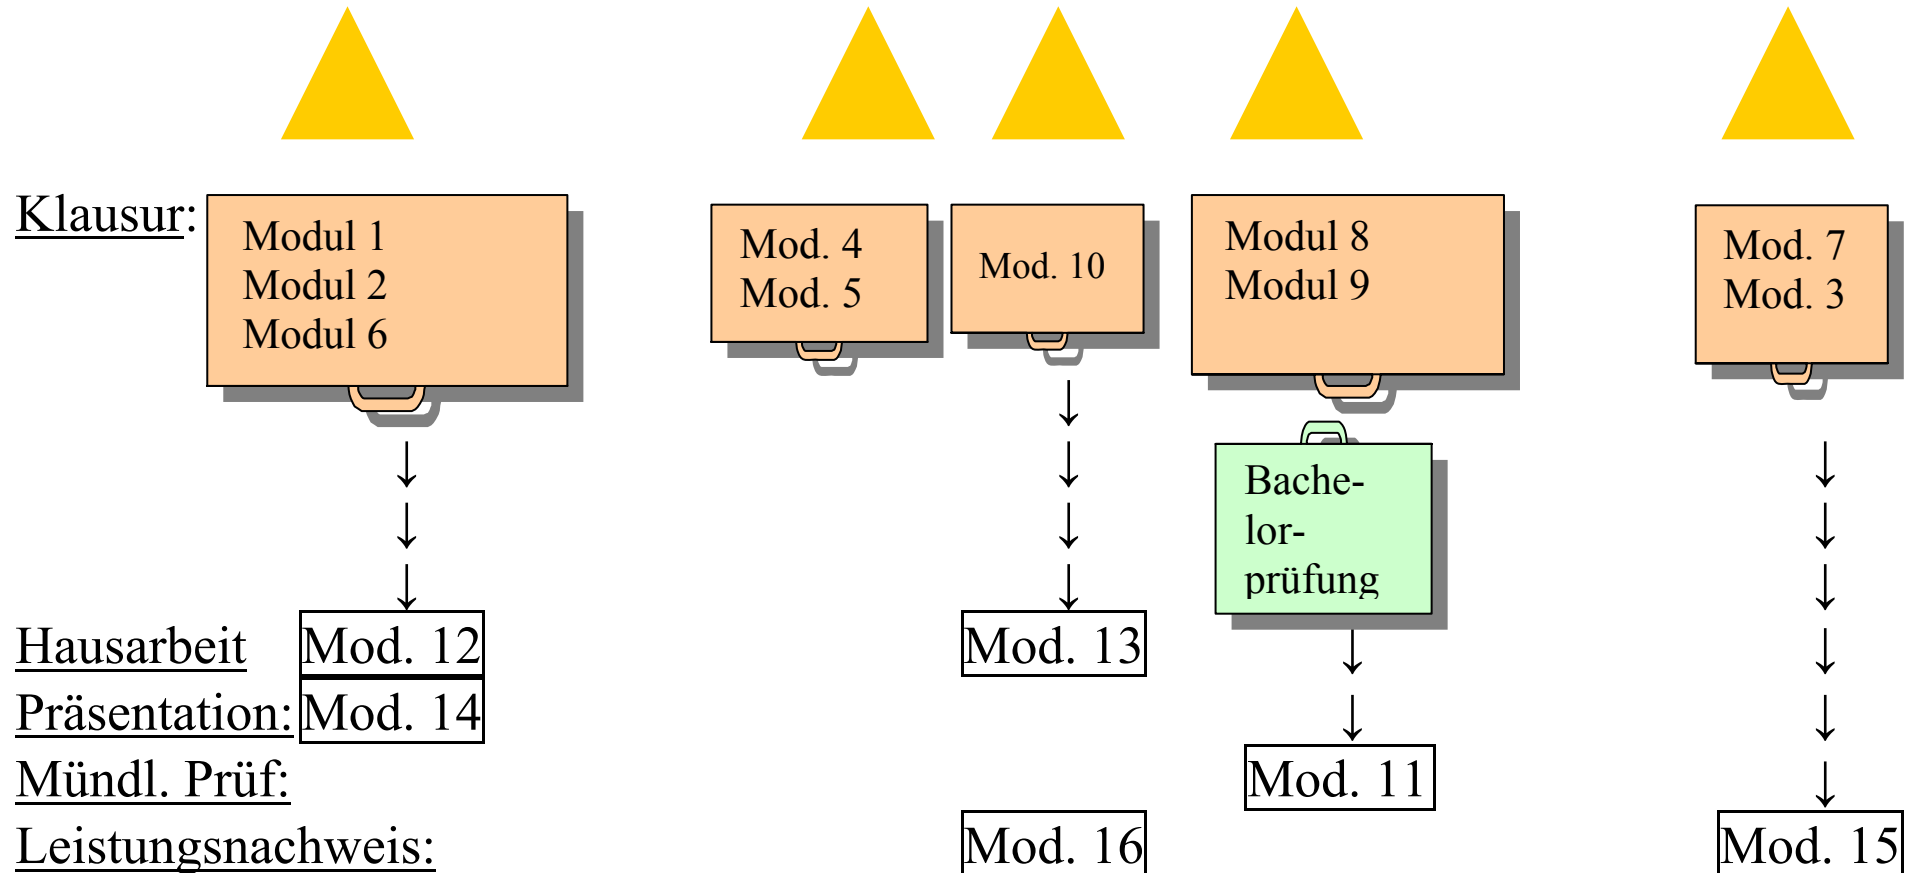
Klausur:

Modul 1
Modul 2
Modul 6

Mod. 4
Mod. 5

Mod. 10

Modul 8
Modul 9

Mod. 7
Mod. 3

Bachelorprüfung

Hausarbeit Mod. 12

Mod. 13

Präsentation: Mod. 14

Mündl. Prüf:

Mod. 11

Leistungsnachweis:

Mod. 16

Mod. 15